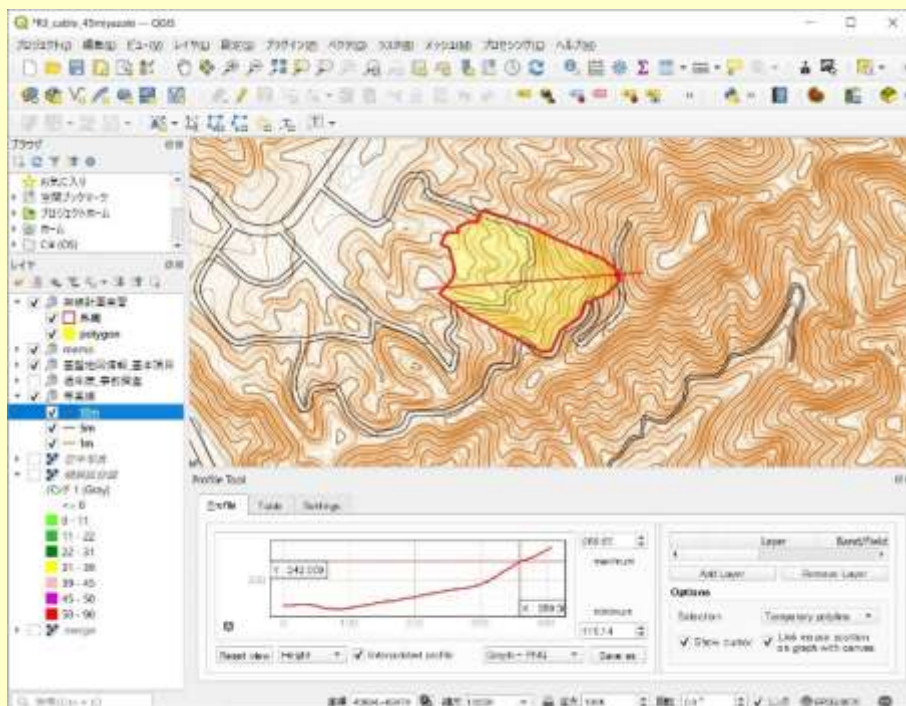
*R3_cable_45miyazaki — QGIS

プロジェクト(J) 編集(E) ビュー(V) レイヤ(L) 設定(S) プラグイン(P) ベクタ(O) ラスタ(R) メッシュ(M) プロセシング(C) ヘルプ(H)

ブラウザ
お気に入り
空間ブックマーク
プロジェクトホーム
ホーム
C:\ (OS)

レイヤ
架線計画検討
外周
polygon
memo
基盤地図情報_基本項目
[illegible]
等高線
10m
5m
1m
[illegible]
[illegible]
バンド 1 (Gray)
<= 0
0 - 11
11 - 22
22 - 31
31 - 39
39 - 45
45 - 50
50 - 90
merge

Profile Tool
Profile Table Settings
x: 242.009
300
x: 369.5
maximum
minimum
1113.4
Reset view Height Interpolated profile Save as
Layer Band/Field
Add Layer Remove Layer
Options
Selection Temporary polyline
Show cursor Link mouse position on graph with canvas

座標 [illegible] 縮尺 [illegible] 拡大 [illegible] 回転 0.0° レンダ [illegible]